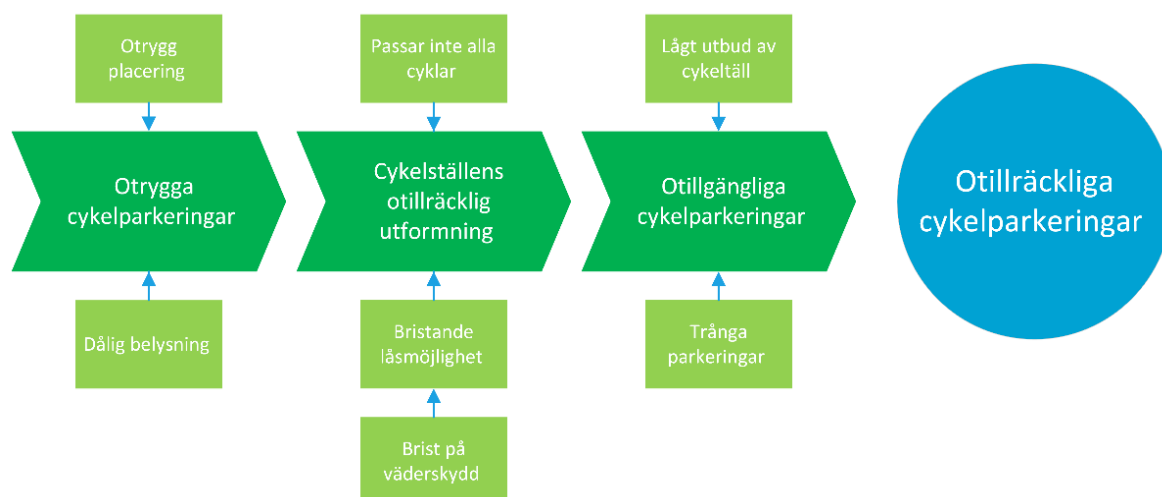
Otrygg placering

Otrygga cykelparkeringar

Dålig belysning

Passar inte alla cyklar

Cykelställens otillräcklig utformning

Bristande låsmöjlighet

Brist på väderskydd

Lågt utbud av cykeltäll

Otillgängliga cykelparkeringar

Trånga parkeringar

Otillräckliga cykelparkeringar